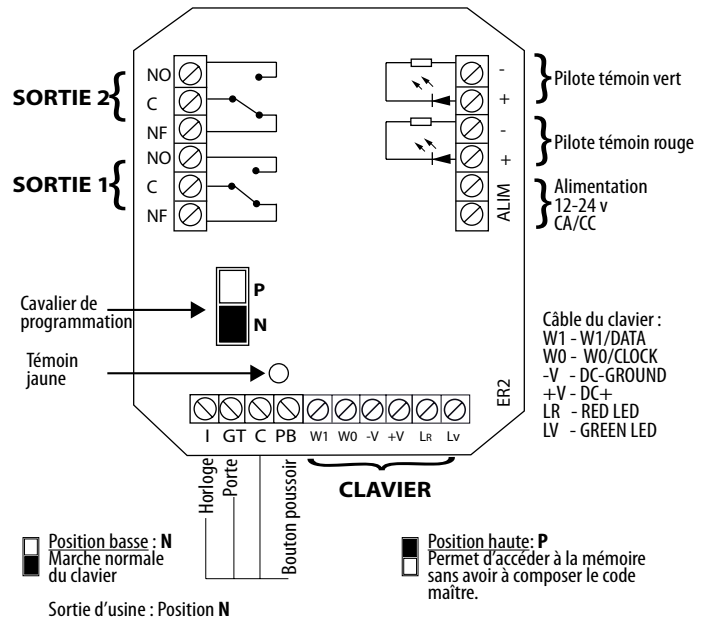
SORTIE 2
NO
C
NF

SORTIE 1
NO
C
NF

-
+
Pilote témoin vert

-
+
Pilote témoin rouge

ALIM
Alimentation 12-24 v CA/CC

P
N
Cavalier de programmation

Témoin jaune

Câble du clavier :
W1 - W1/DATA
W0 - W0/CLOCK
-V - DC-GROUND
+V - DC+
LR - RED LED
LV - GREEN LED

ER2

I GT C PB W1 W0 -V +V LR Lv

Horloge
Porte
Bouton poussoir

CLAVIER

Position basse : N
Marche normale du clavier

Position haute : P
Permet d'accéder à la mémoire sans avoir à composer le code maître.

Sortie d'usine : Position N